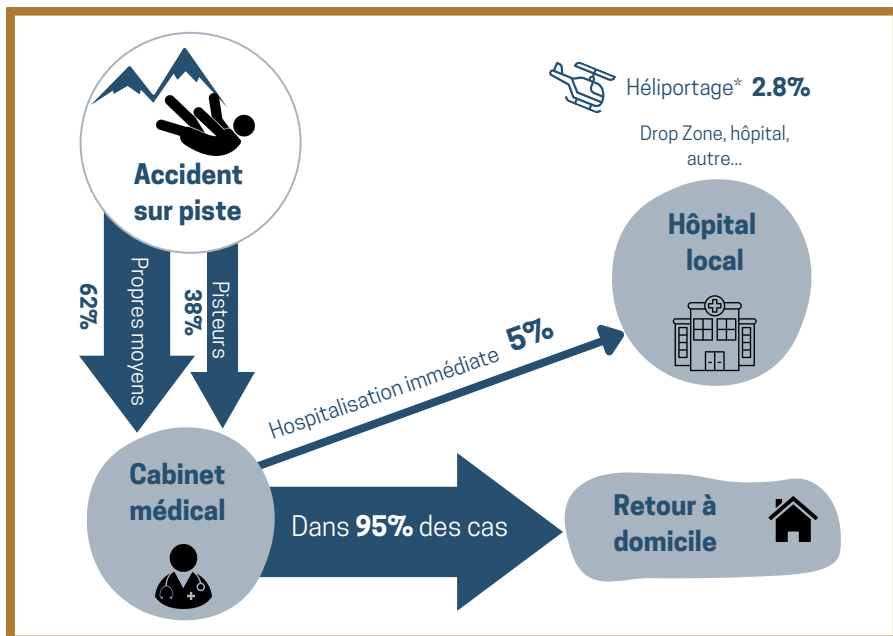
Accident sur piste

Héliportage* **2.8%**

Drop Zone, hôpital, autre...

Hôpital local

62% Propres moyens

38% Pisteurs

Hospitalisation immédiate 5%

Cabinet médical

Dans 95% des cas

Retour à domicile